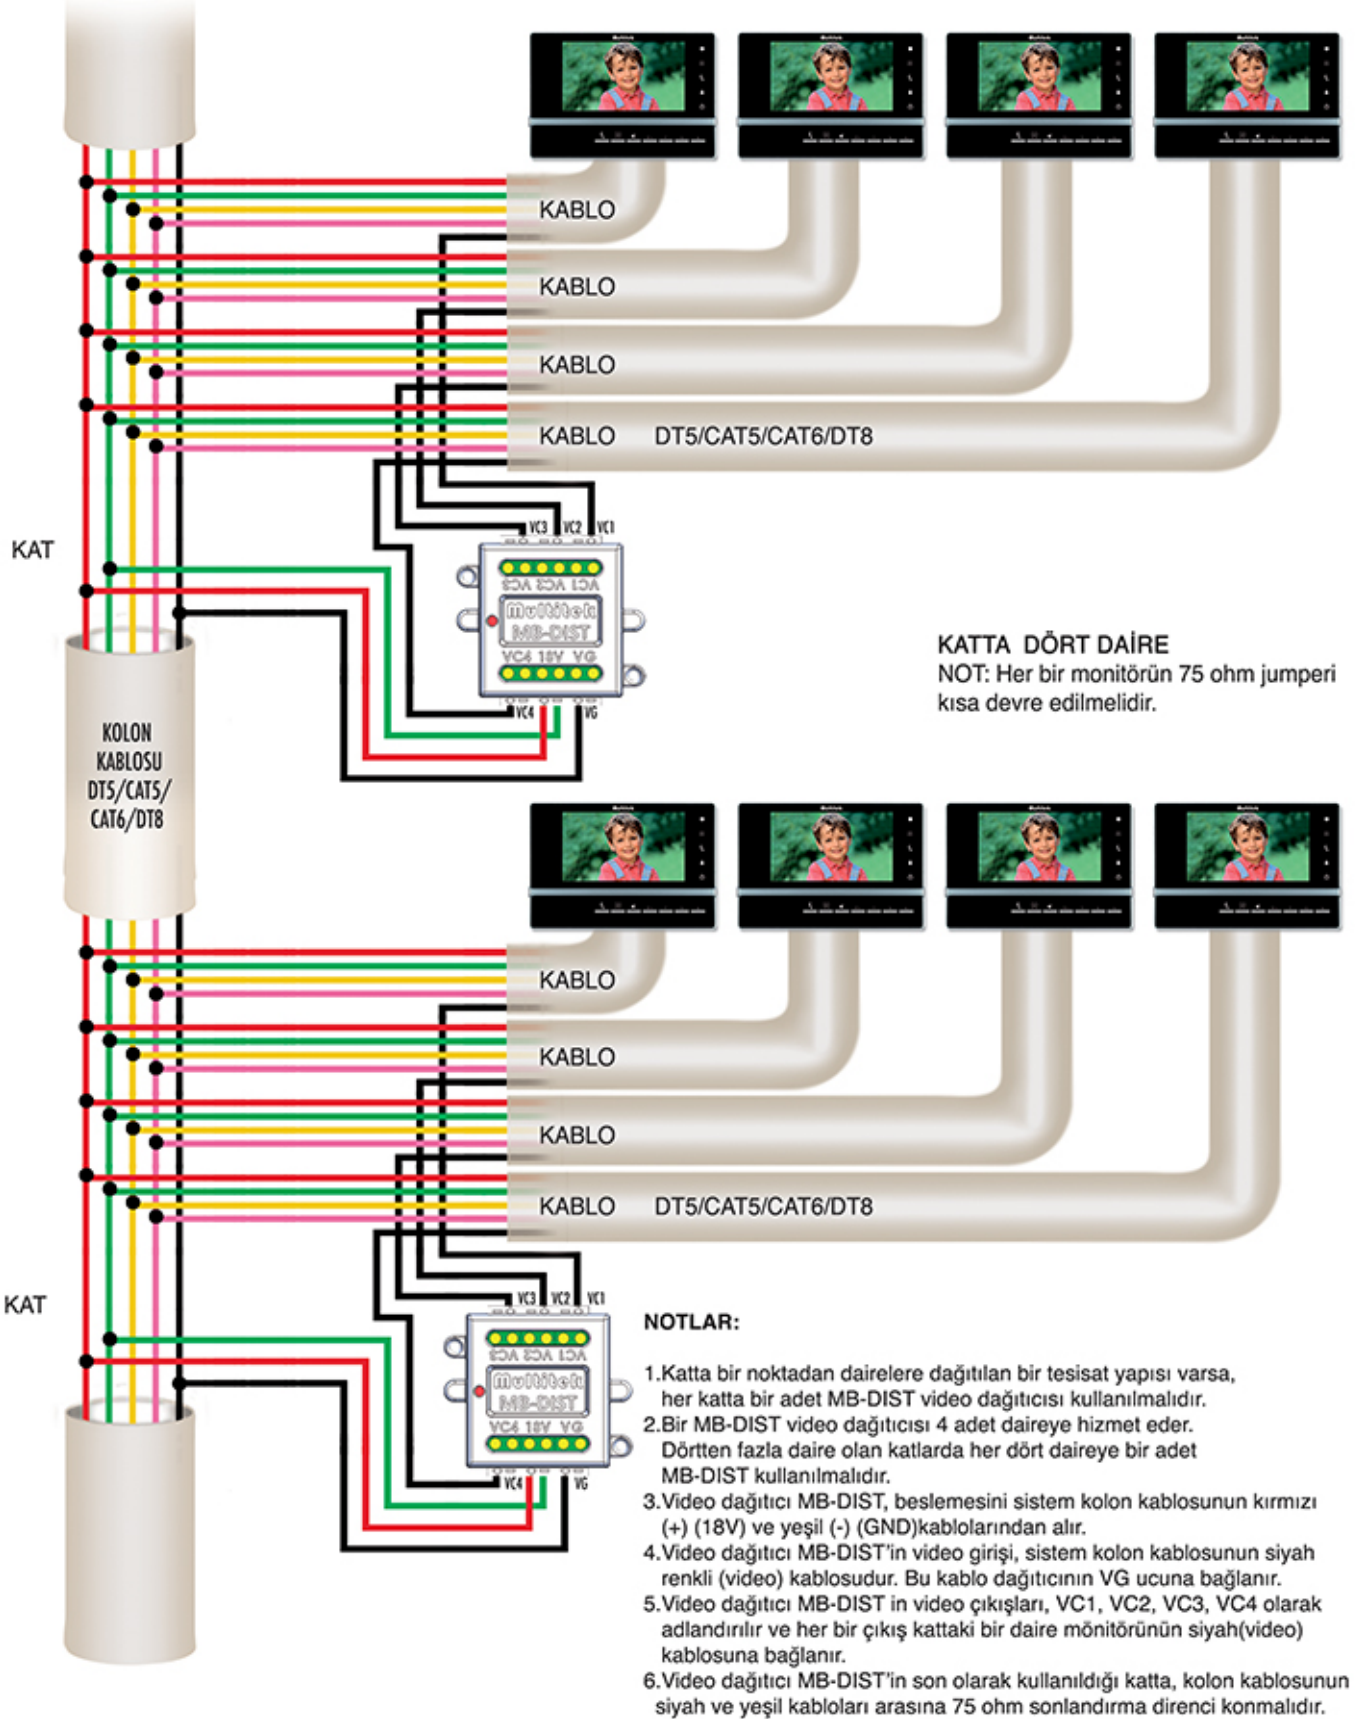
KABLO

KABLO

KABLO

KABLO DT5/CAT5/CAT6/DT8

VC3 VC2 VC1

VC1 VC2 VC3

multitek MB-DIST

VC4 18V VG

VC4 VG

KAT

KOLON KABLOSU DT5/CAT5/ CAT6/DT8

KATTA DÖRT DAİRE
NOT: Her bir monitörün 75 ohm jumperi kısa devre edilmelidir.

KABLO

KABLO

KABLO

KABLO DT5/CAT5/CAT6/DT8

VC3 VC2 VC1

VC1 VC2 VC3

multitek MB-DIST

VC4 18V VG

VC4 VG

KAT

NOTLAR:

1.Katta bir noktadan dairelere dağıtılan bir tesisat yapısı varsa, her katta bir adet MB-DIST video dağıtıcısı kullanılmalıdır.
2.Bir MB-DIST video dağıtıcısı 4 adet daireye hizmet eder. Dörtten fazla daire olan katlarda her dört daireye bir adet MB-DIST kullanılmalıdır.
3.Video dağıtıcı MB-DIST, beslemesini sistem kolon kablosunun kırmızı (+) (18V) ve yeşil (-) (GND)kablolarından alır.
4.Video dağıtıcı MB-DIST'in video girişi, sistem kolon kablosunun siyah renkli (video) kablosudur. Bu kablo dağıtıcının VG ucuna bağlanır.
5.Video dağıtıcı MB-DIST in video çıkışları, VC1, VC2, VC3, VC4 olarak adlandırılır ve her bir çıkış kattaki bir daire mönitörünün siyah(video) kablosuna bağlanır.
6.Video dağıtıcı MB-DIST'in son olarak kullanıldığı katta, kolon kablosunun siyah ve yeşil kabloları arasına 75 ohm sonlandırma direnci konmalıdır.